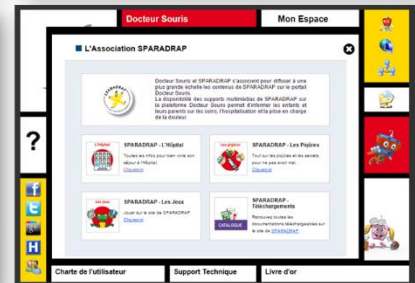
Docteur Souris

Mon Espace

L'Association SPARADRAP

SPARADRAP

Docteur Souris et SPARADRAP s'associent pour diffuser à une plus grande échelle les contenus de SPARADRAP sur le portail Docteur Souris. La disponibilité des supports multimédias de SPARADRAP sur la plateforme Docteur Souris permet d'informer les enfants et leurs parents sur les soins, l'hospitalisation et la prise en charge de la douleur.

l'hôpital

SPARADRAP - L'Hôpital

Toutes les infos pour bien vivre son séjour à l'Hôpital.

Cliquez ici

SPARADRAP - Les Pyjires

Tous sur les pyjires et les secrets pour ne pas avoir mal.

Cliquez ici

SPARADRAP - Les Jeux

Jouer sur le site de SPARADRAP

Cliquez ici

CATALOGUE

SPARADRAP - Téléchargements

Retrouvez toutes les documentations téléchargeables sur le site de SPARADRAP

?

H

Charte de l'utilisateur

Support Technique

Livre d'or